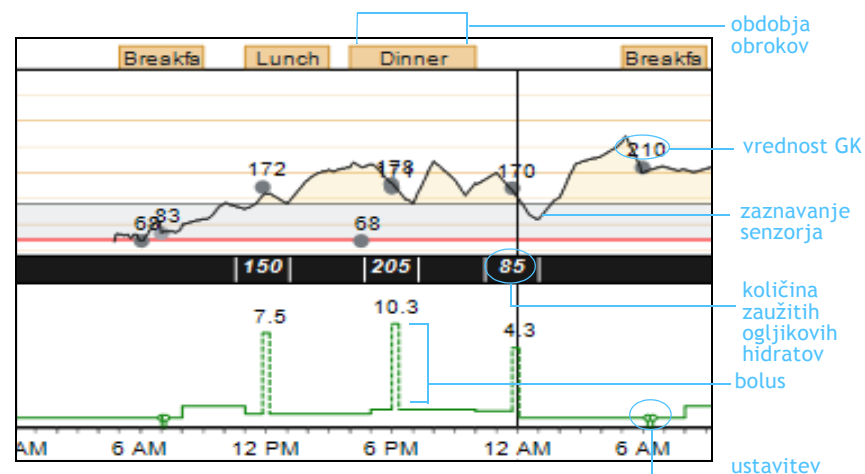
obdobja obrokov

Breakfa
Lunch
Dinner
Breakfa

vrednost GK

172
178
174
170
210
68
83
68

zaznavanje senzorja

150
205
85

količina zaužitih ogljikovih hidratov

7.5
10.3
4.3

bolus

AM
6 AM
12 PM
6 PM
12 AM
6 AM

ustavitev